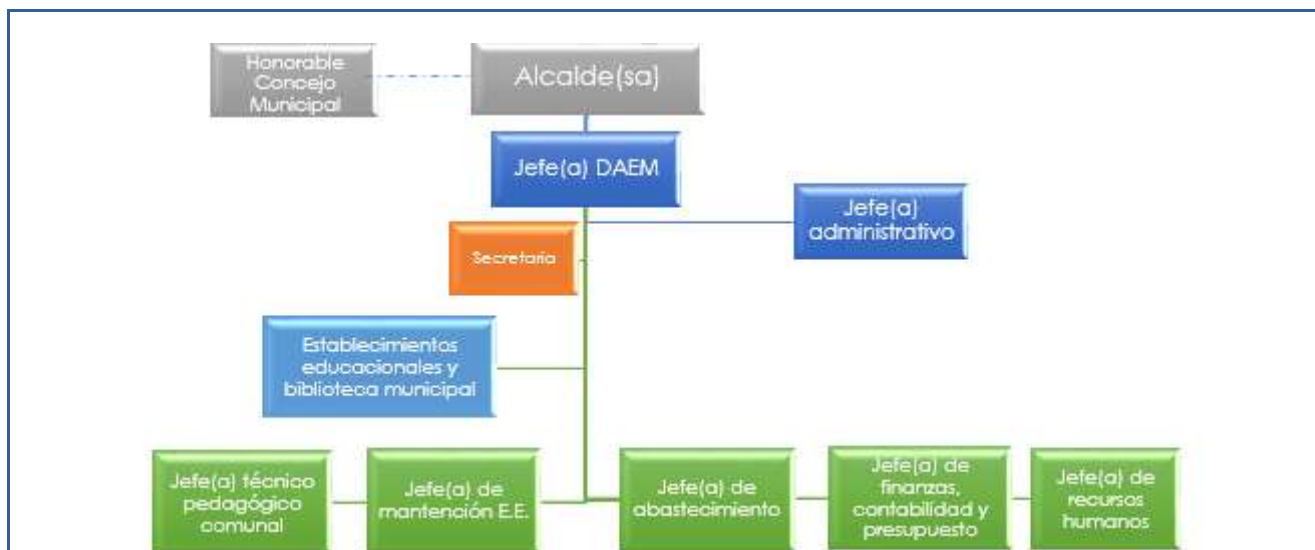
Honorable Concejo Municipal

Alcalde(sa)

Jefe(a) DAEM

Jefe(a) administrativo

Secretaria

Establecimientos educacionales y biblioteca municipal

Jefe(a) técnico pedagógico comunal

Jefe(a) de mantención E.E.

Jefe(a) de abastecimiento

Jefe(a) de finanzas, contabilidad y presupuesto

Jefe(a) de recursos humanos